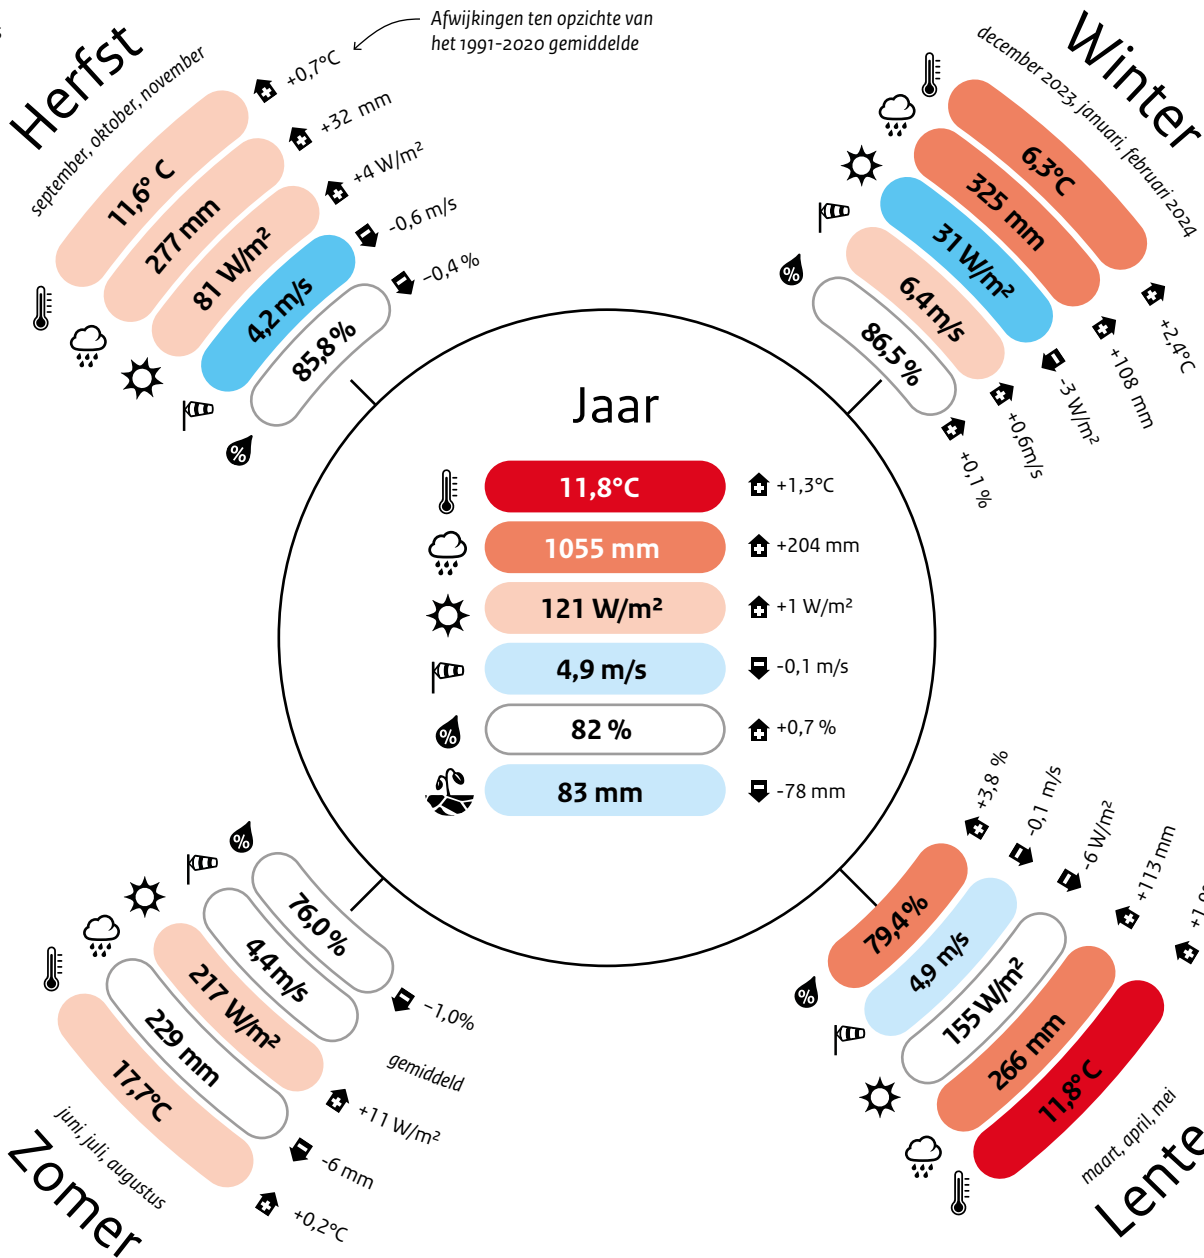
Afwijkingen ten opzichte van het 1991-2020 gemiddelde

Herfst
september, oktober, november
11,6° C
277 mm
81 W/m²
4,2 m/s
85,8 %
+0,7°C
+32 mm
+4 W/m²
-0,6 m/s
-0,4 %

Winter
december 2023, januari, februari 2024
6,3°C
325 mm
31 W/m²
6,4 m/s
86,5 %
+2,4°C
+108 mm
-3 W/m²
+0,6m/s
+0,1 %

Jaar
11,8°C
+1,3°C
1055 mm
+204 mm
121 W/m²
+1 W/m²
4,9 m/s
-0,1 m/s
82 %
+0,7 %
83 mm
-78 mm

Zomer
juni, juli, augustus
17,7°C
229 mm
217 W/m²
4,4 m/s
76,0 %
-1,0%
gemiddeld
+11 W/m²
-6 mm
+0,2°C

Lente
maart, april, mei
11,8°C
266 mm
155 W/m²
4,9 m/s
79,4 %
+3,8 %
-0,1 m/s
-6 W/m²
+113 mm
+1,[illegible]